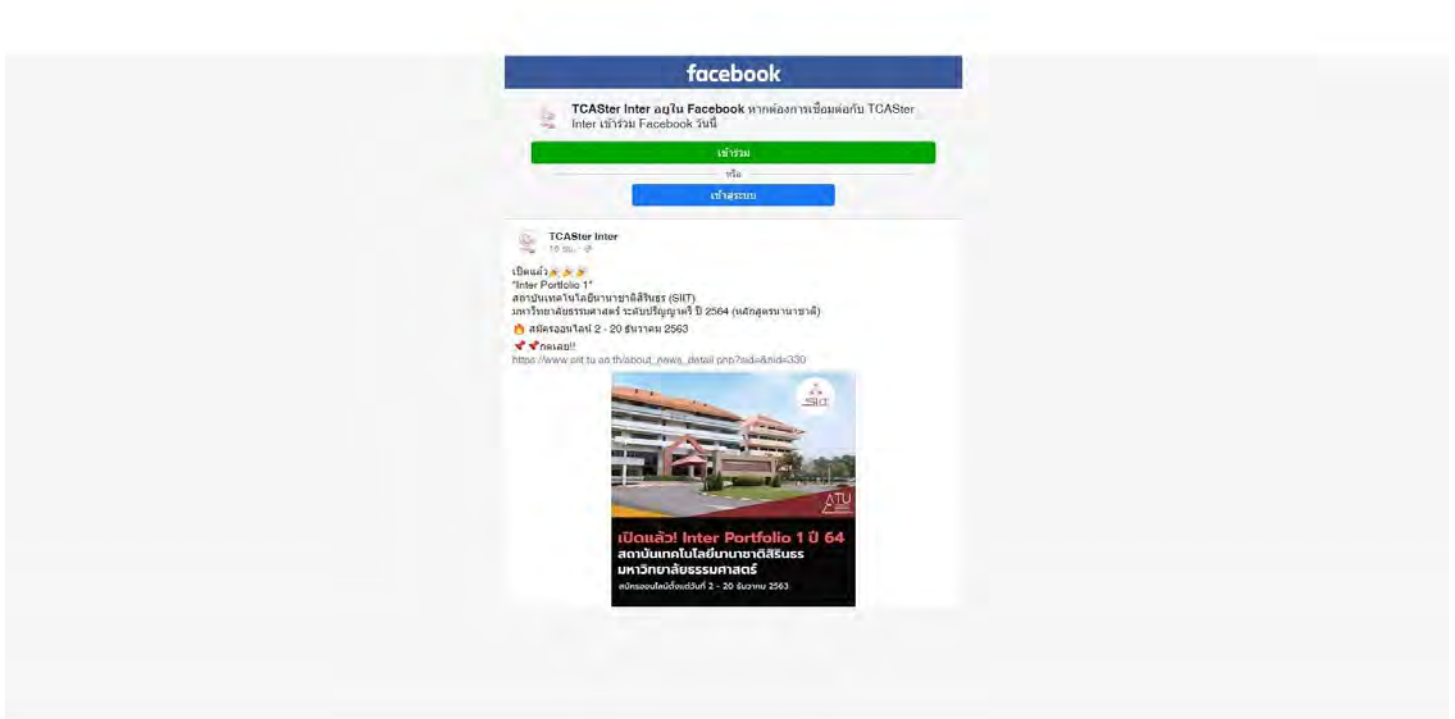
facebook

TCASter Inter อยู่ใน Facebook หากต้องการเชื่อมต่อกับ TCASter Inter เข้าร่วม Facebook วันนี้

เข้าร่วม

หรือ

เข้าสู่ระบบ

TCASter Inter
10 ธ.ค. · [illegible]

เปิดแล้ว 🌟🌟🌟
"Inter Portfolio 1"
สถาบันเทคโนโลยีนานาชาติสิรินธร (SIIT)
มหาวิทยาลัยธรรมศาสตร์ ระดับปริญญาตรี ปี 2564 (หลักสูตรนานาชาติ)
🔥 สมัครออนไลน์ 2 - 20 ธันวาคม 2563
📌📌กดเลย!!
https://www.siit.tu.ac.th/about_news_detail.php?sid=&nid=330

SIIT

TU

เปิดแล้ว! Inter Portfolio 1 ปี 64
สถาบันเทคโนโลยีนานาชาติสิรินธร
มหาวิทยาลัยธรรมศาสตร์
สมัครออนไลน์ตั้งแต่วันที่ 2 - 20 ธันวาคม 2563